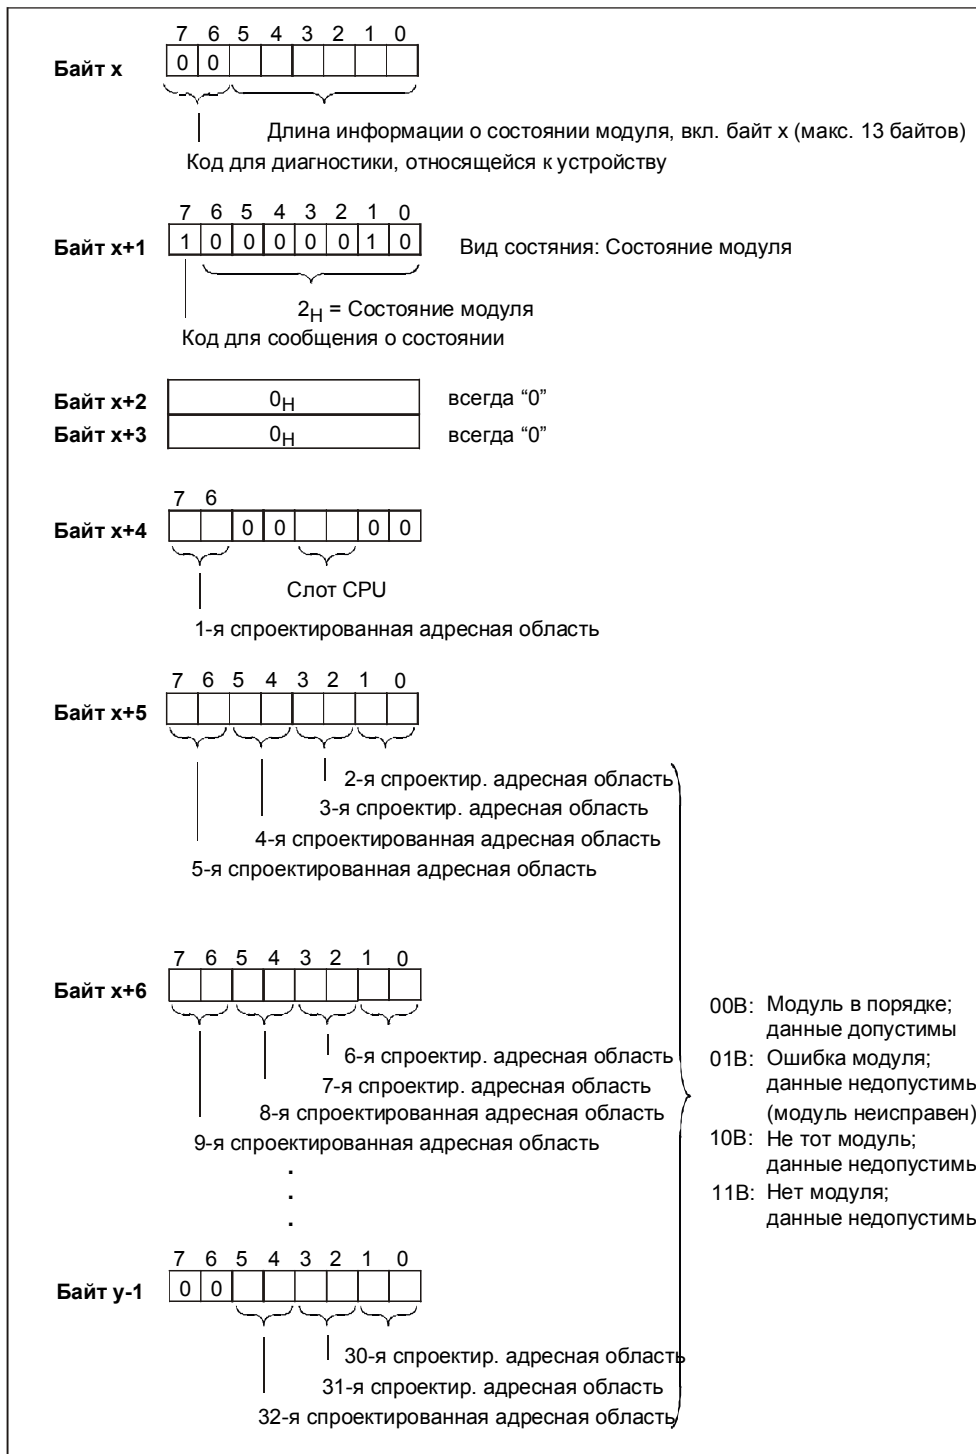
7 6 5 4 3 2 1 0

Байт x
| 0 | 0 | | | | | | |

Длина информации о состоянии модуля, вкл. байт x (макс. 13 байтов)

Код для диагностики, относящейся к устройству

7 6 5 4 3 2 1 0

Байт x+1
| 1 | 0 | 0 | 0 | 0 | 0 | 1 | 0 |

Вид состяния: Состояние модуля

$2_H$ = Состояние модуля

Код для сообщения о состоянии

Байт x+2 $0_H$ всегда “0”

Байт x+3 $0_H$ всегда “0”

7 6

Байт x+4
| | | 0 | 0 | | | 0 | 0 |

Слот CPU

1-я спроектированная адресная область

7 6 5 4 3 2 1 0

Байт x+5

2-я спроектир. адресная область

3-я спроектир. адресная область

4-я спроектированная адресная область

5-я спроектированная адресная область

7 6 5 4 3 2 1 0

Байт x+6

6-я спроектир. адресная область

7-я спроектир. адресная область

8-я спроектированная адресная область

9-я спроектированная адресная область

.
.
.

7 6 5 4 3 2 1 0

Байт y-1
| 0 | 0 | | | | | | |

30-я спроектир. адресная область

31-я спроектир. адресная область

32-я спроектированная адресная область

00B: Модуль в порядке; данные допустимы

01B: Ошибка модуля; данные недопустимы (модуль неисправен)

10B: Не тот модуль; данные недопустимы

11B: Нет модуля; данные недопустимы